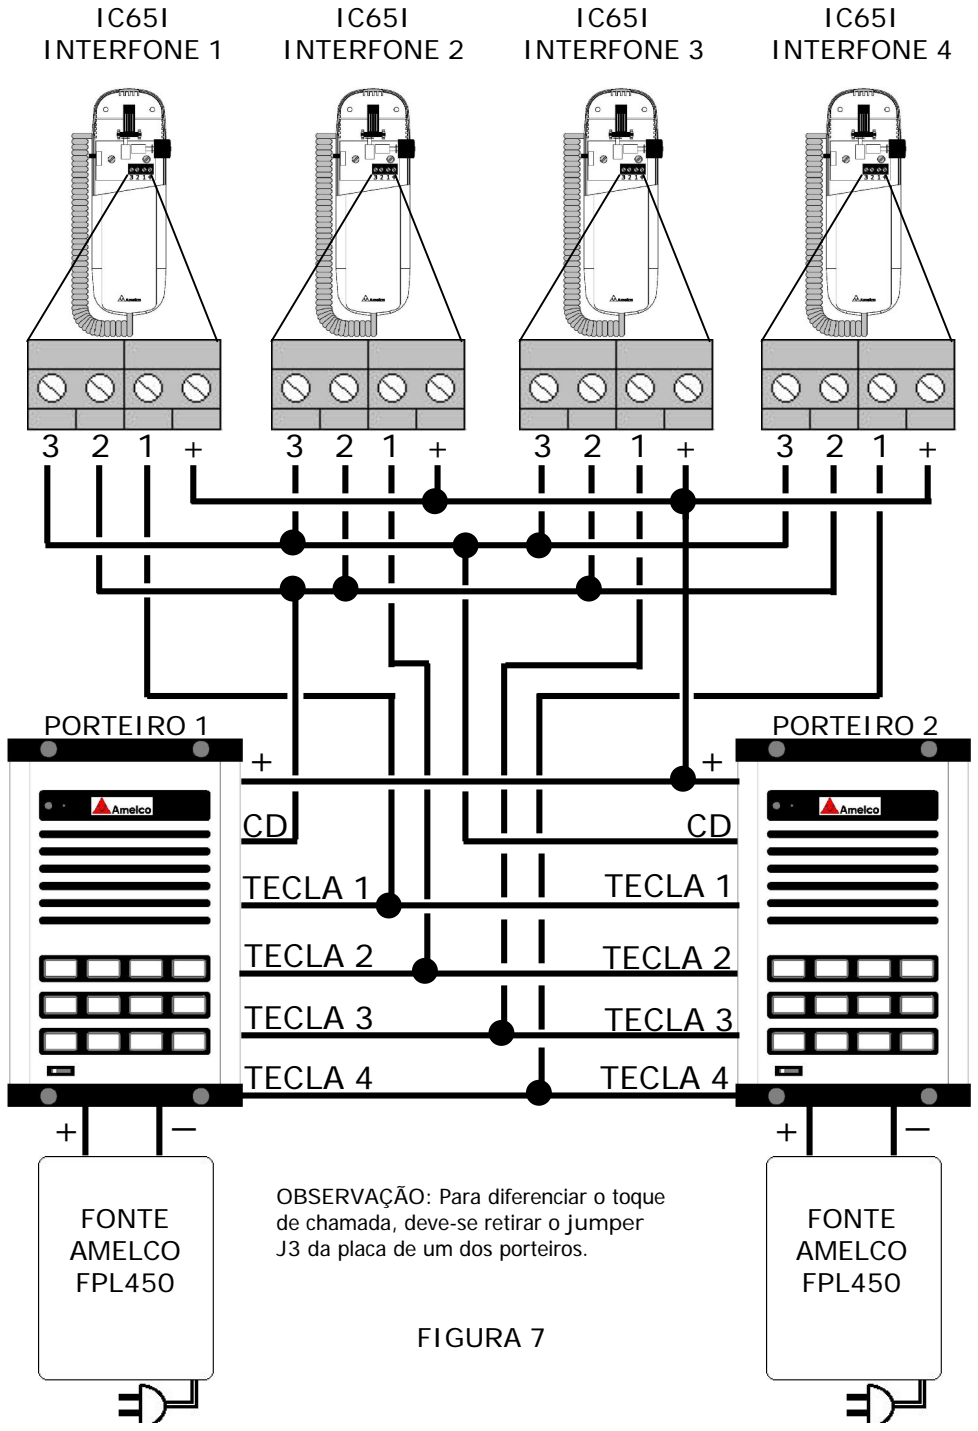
IC65I
INTERFONE 1

IC65I
INTERFONE 2

IC65I
INTERFONE 3

IC65I
INTERFONE 4

3 2 1 +
3 2 1 +
3 2 1 +
3 2 1 +

PORTEIRO 1

PORTEIRO 2

Amelco

Amelco

+
CD
TECLA 1
TECLA 2
TECLA 3
TECLA 4

+
CD
TECLA 1
TECLA 2
TECLA 3
TECLA 4

+ −

+ −

FONTE
AMELCO
FPL450

OBSERVAÇÃO: Para diferenciar o toque de chamada, deve-se retirar o jumper J3 da placa de um dos porteiros.

FONTE
AMELCO
FPL450

FIGURA 7